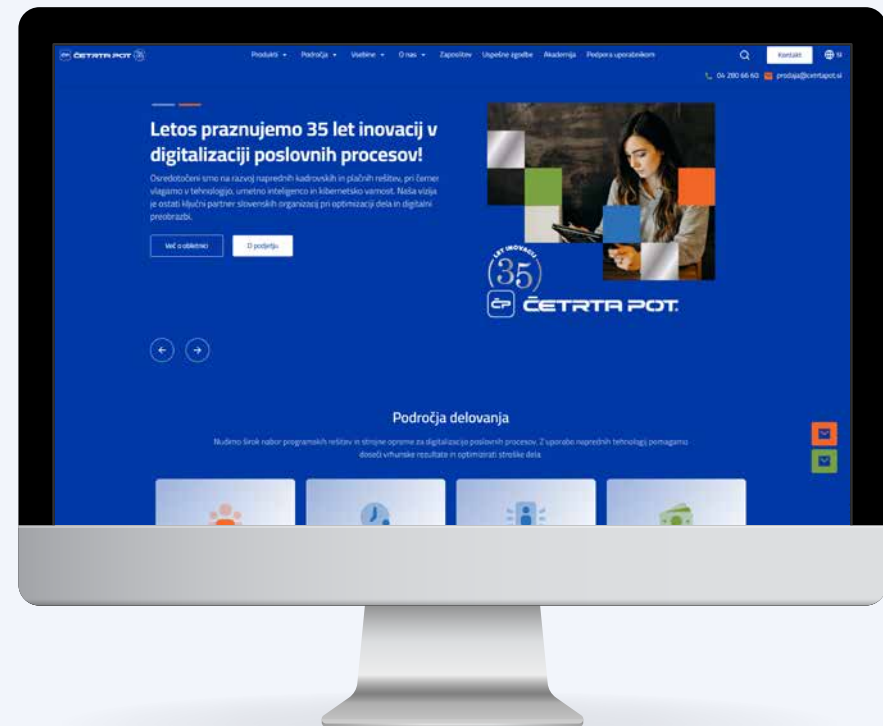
ČETRTA POT 35

Produkti Področja Vsebine O nas Zaposlitev Uspešne zgodbe Akademija Podpora uporabnikom

Kontakt SI

04 280 66 60 prodaja@cetrtapot.si

Letos praznujemo 35 let inovacij v digitalizaciji poslovnih procesov!

Osredotočeni smo na razvoj naprednih kadrovskih in plačnih rešitev, pri čemer vlagamo v tehnologijo, umetno inteligenco in kibernetsko varnost. Naša vizija je ostati ključni partner slovenskih organizacij pri optimizaciji dela in digitalni preobrazbi.

Več o obletnici

O podjetju

LET INOVACIJ 35

ČP ČETRTA POT

Področja delovanja

Nudimo širok nabor programskih rešitev in strojne opreme za digitalizacijo poslovnih procesov. Z uporabo naprednih tehnologij pomagamo doseči vrhunske rezultate in optimizirati strošike dela.